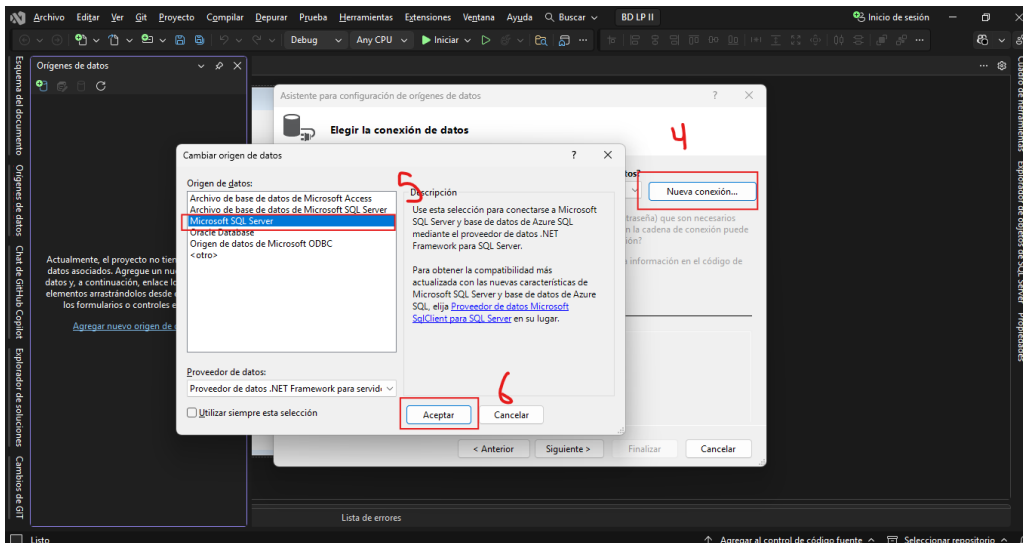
Archivo Editar Ver Git Proyecto Compilar Depurar Prueba Herramientas Extensiones Ventana Ayuda Buscar BD LP II Inicio de sesión

Debug Any CPU Iniciar

Esquema del documento Orígenes de datos Chat de GitHub Copilot Explorador de soluciones Cambios de GIT

Orígenes de datos

Actualmente, el proyecto no tien datos asociados. Agregue un nu datos y, a continuación, enlace lo elementos arrastrándolos desde los formularios o controles e

Agregar nuevo origen de

Asistente para configuración de orígenes de datos ? ×

Elegir la conexión de datos

4

atos?

Nueva conexión...

traseña) que son necesarios n la cadena de conexión puede

información en el código de

Cambiar origen de datos ? ×

Origen de datos:

Archivo de base de datos de Microsoft Access
Archivo de base de datos de Microsoft SQL Server
Microsoft SQL Server
Oracle Database
Origen de datos de Microsoft ODBC
<otro>

5

Descripción

Use esta selección para conectarse a Microsoft SQL Server y base de datos de Azure SQL mediante el proveedor de datos .NET Framework para SQL Server.

Para obtener la compatibilidad más actualizada con las nuevas características de Microsoft SQL Server y base de datos de Azure SQL, elija Proveedor de datos Microsoft SqlClient para SQL Server en su lugar.

Proveedor de datos:

Proveedor de datos .NET Framework para servid

Utilizar siempre esta selección

6

Aceptar Cancelar

< Anterior Siguiente > Finalizar Cancelar

Cuadro de herramientas Explorador de objetos de SQL Server Propiedades

Lista de errores

Listo Agregar al control de código fuente Seleccionar repositorio